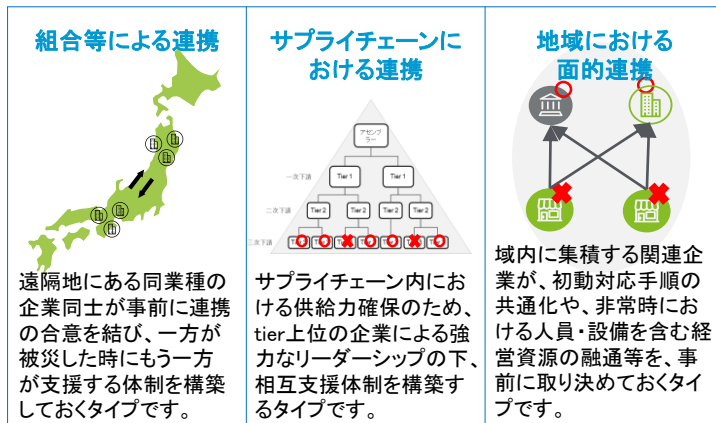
組合等による連携

遠隔地にある同業種の企業同士が事前に連携の合意を結び、一方が被災した時にもう一方が支援する体制を構築しておくタイプです。

サプライチェーンにおける連携

アセンブラー

一次下請

Tier 1

Tier 1

二次下請

Tier 2

Tier 2

Tier 2

Tier 2

三次下請

サプライチェーン内における供給力確保のため、tier上位の企業による強力なリーダーシップの下、相互支援体制を構築するタイプです。

地域における面的連携

域内に集積する関連企業が、初動対応手順の共通化や、非常時における人員・設備を含む経営資源の融通等を、事前に取り決めておくタイプです。